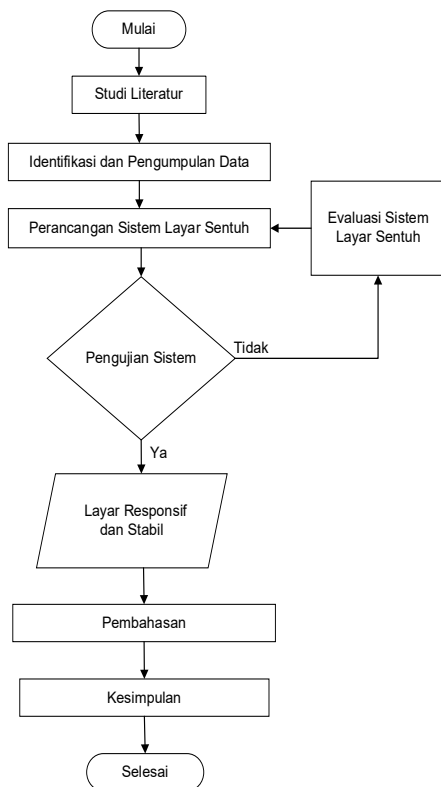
Mulai

Studi Literatur

Identifikasi dan Pengumpulan Data

Perancangan Sistem Layar Sentuh

Evaluasi Sistem Layar Sentuh

Pengujian Sistem

Tidak

Ya

Layar Responsif dan Stabil

Pembahasan

Kesimpulan

Selesai